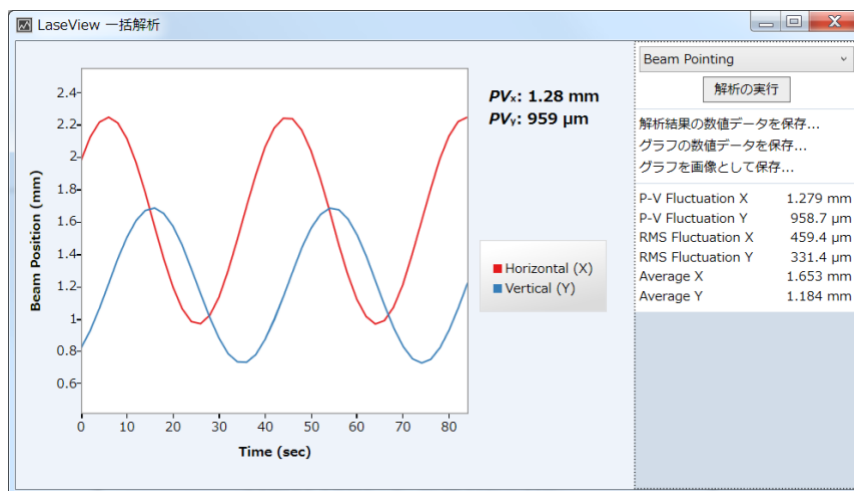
LaseView 一括解析

Beam Pointing

解析の実行

解析結果の数値データを保存...
グラフの数値データを保存...
グラフを画像として保存...

| | |
|---|---|
| P-V Fluctuation X | 1.279 mm |
| P-V Fluctuation Y | 958.7 µm |
| RMS Fluctuation X | 459.4 µm |
| RMS Fluctuation Y | 331.4 µm |
| Average X | 1.653 mm |
| Average Y | 1.184 mm |

$PV_X$: 1.28 mm
$PV_Y$: 959 µm

Beam Position (mm)

2.4
2.2
2
1.8
1.6
1.4
1.2
1
0.8
0.6

0 10 20 30 40 50 60 70 80

Time (sec)

Horizontal (X)
Vertical (Y)